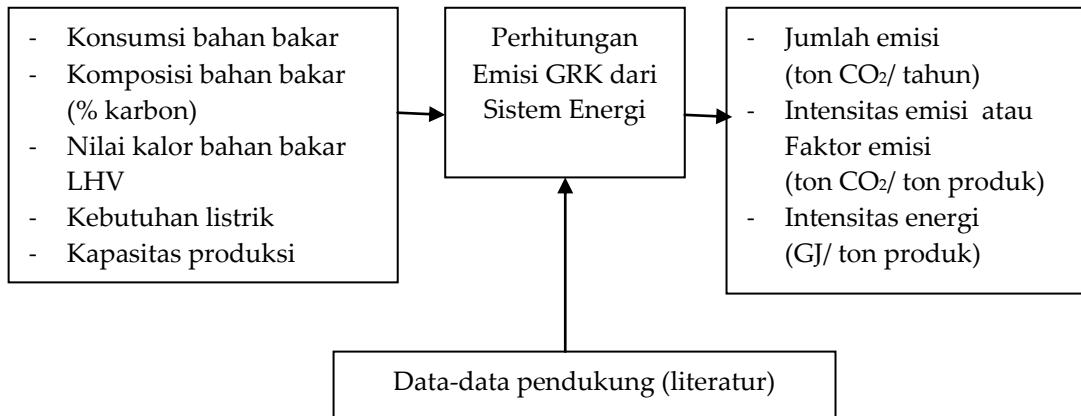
- Konsumsi bahan bakar
- Komposisi bahan bakar (% karbon)
- Nilai kalor bahan bakar LHV
- Kebutuhan listrik
- Kapasitas produksi

Perhitungan Emisi GRK dari Sistem Energi

- Jumlah emisi (ton $CO_2$/ tahun)
- Intensitas emisi atau Faktor emisi (ton $CO_2$/ ton produk)
- Intensitas energi (GJ/ ton produk)

Data-data pendukung (literatur)